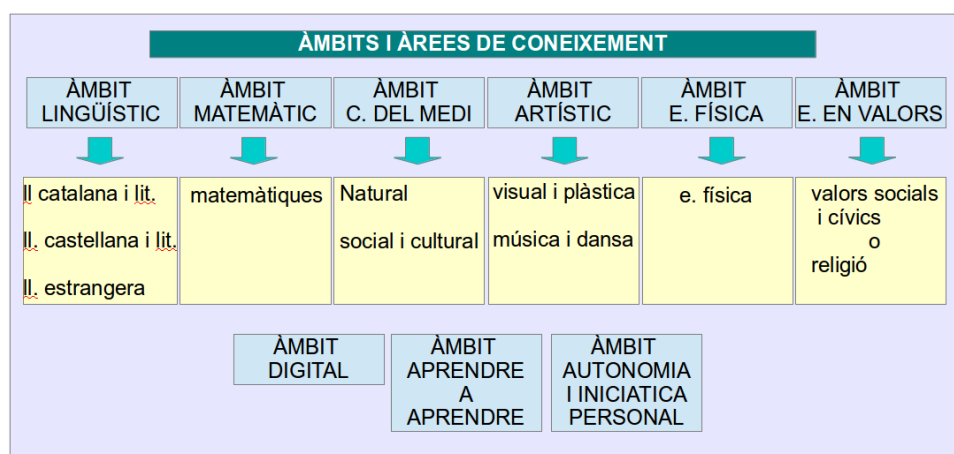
ÀMBITS I ÀREES DE CONEIXEMENT

| ÀMBIT LINGÜÍSTIC | ÀMBIT MATEMÀTIC | ÀMBIT C. DEL MEDI | ÀMBIT ARTÍSTIC | ÀMBIT E. FÍSICA | ÀMBIT E. EN VALORS |
|---|---|---|---|---|---|
| ll catalana i lit. ll. castellana i lit. ll. estrangera | matemàtiques | Natural social i cultural | visual i plàstica música i dansa | e. física | valors socials i cívics o religió |

ÀMBIT DIGITAL

ÀMBIT APRENDRE A APRENDRE

ÀMBIT AUTONOMIA I INICIATICA PERSONAL